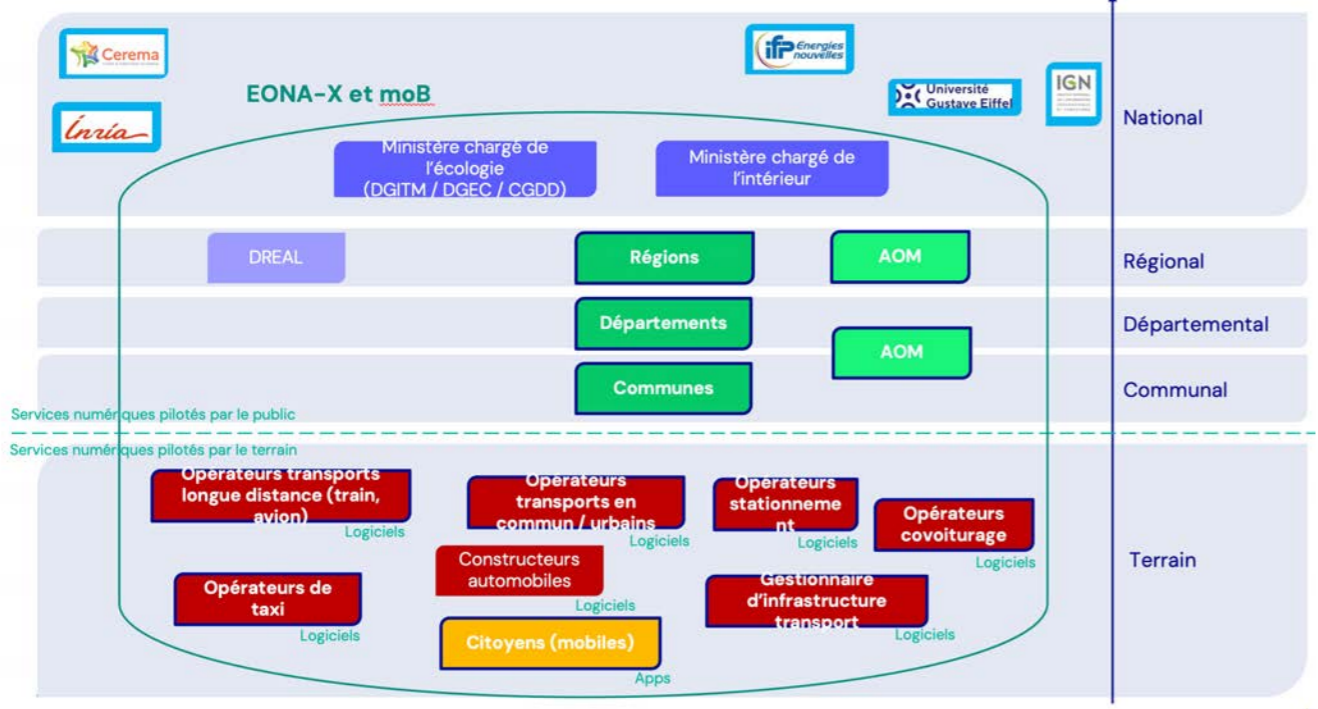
Cerema

Inria

EONA-X et moB

ifp Énergies nouvelles

Université Gustave Eiffel

IGN

National

Ministère chargé de l'écologie (DGITM / DGEC / CGDD)

Ministère chargé de l'intérieur

DREAL

Régions

AOM

Régional

Départements

Départemental

AOM

Communes

Communal

Services numériques pilotés par le public

Services numériques pilotés par le terrain

Opérateurs transports longue distance (train, avion)

Logiciels

Opérateurs transports en commun / urbains

Logiciels

Opérateurs stationnement

Logiciels

Opérateurs covoiturage

Logiciels

Terrain

Constructeurs automobiles

Logiciels

Opérateurs de taxi

Logiciels

Gestionnaire d'infrastructure transport

Logiciels

Citoyens (mobiles)

Apps